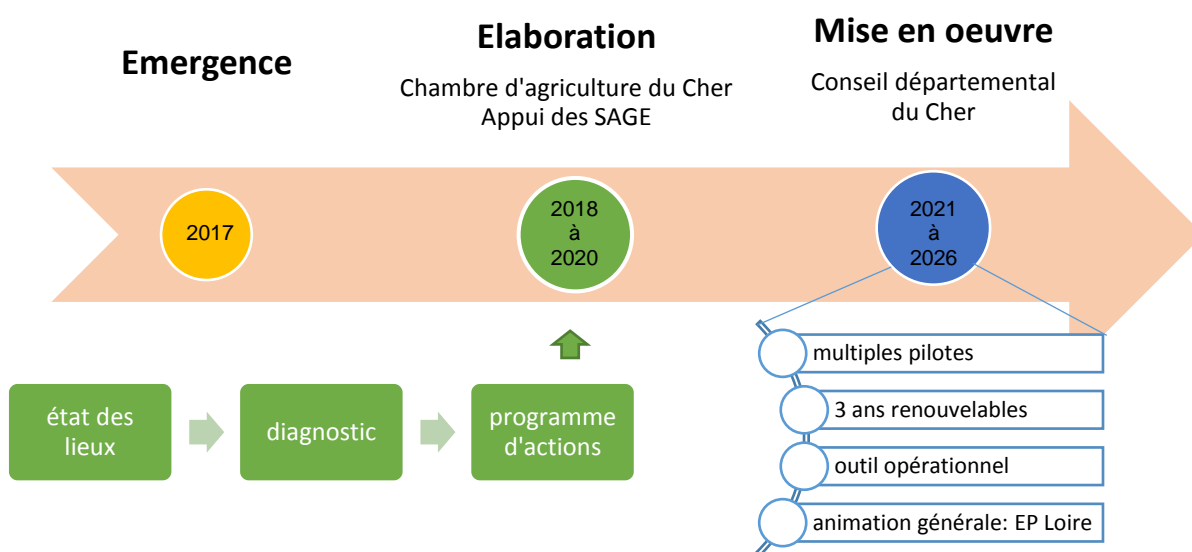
Emergence

Elaboration

Chambre d'agriculture du Cher
Appui des SAGE

Mise en oeuvre

Conseil départemental du Cher

2017

2018 à 2020

2021 à 2026

état des lieux

diagnostic

programme d'actions

multiples pilotes

3 ans renouvelables

outil opérationnel

animation générale: EP Loire